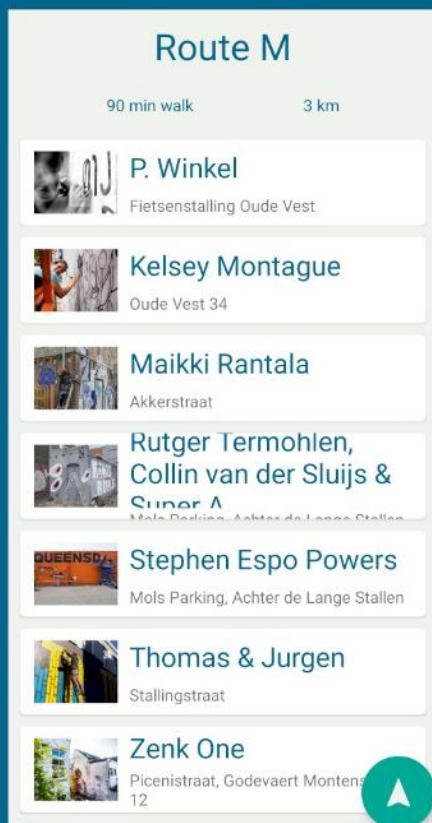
Route M

90 min walk 3 km

P. Winkel
Fietsenstalling Oude Vest

Kelsey Montague
Oude Vest 34

Maikki Rantala
Akkerstraat

Rutger Termohlen, Collin van der Sluijs & Super A
Mols Parking, Achter de Lange Stallen

Stephen Espo Powers
Mols Parking, Achter de Lange Stallen

Thomas & Jurgen
Stallingstraat

Zenk One
Picenistraat, Godevaert Montens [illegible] 12